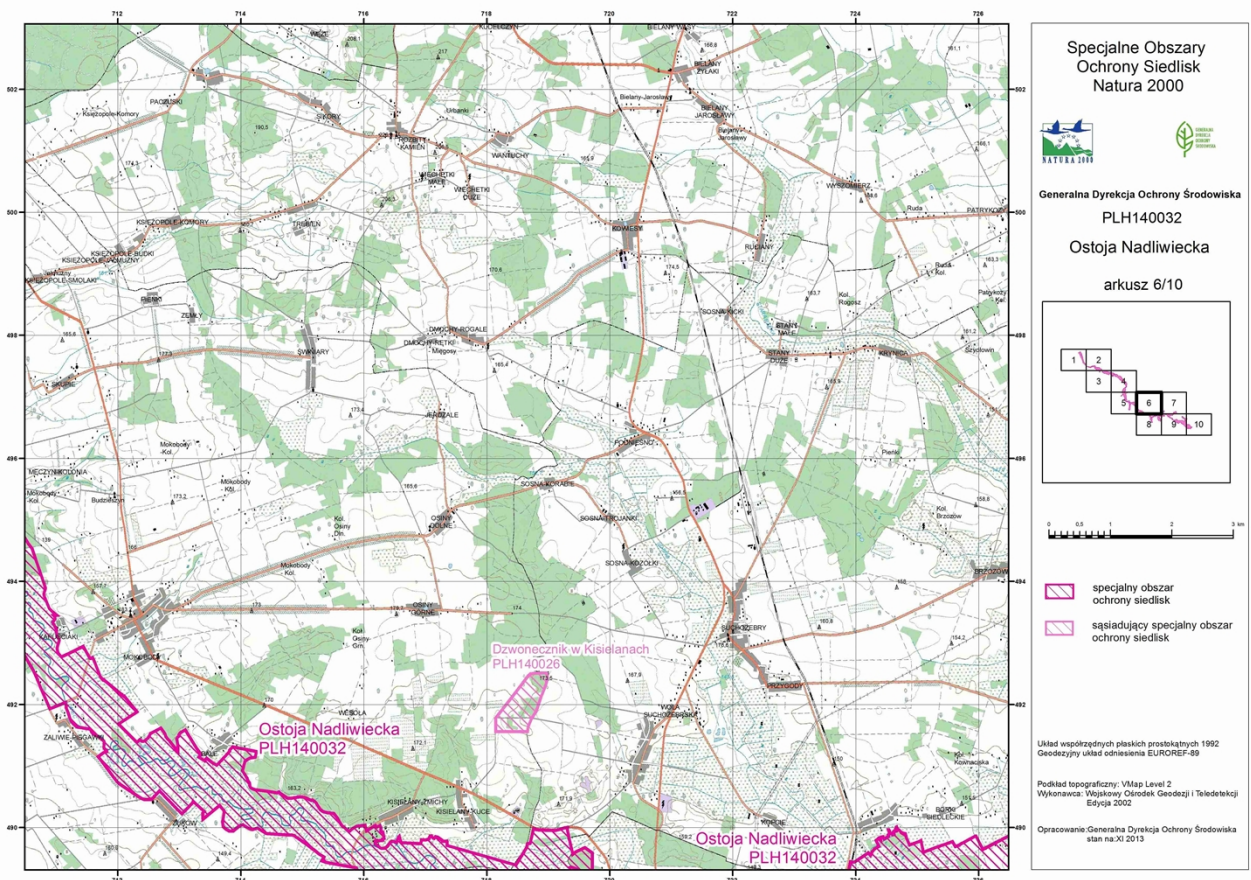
Specjalne Obszary Ochrony Siedlisk Natura 2000

NATURA 2000

Generalna Dyrekcja Ochrony Środowiska

PLH140032

Ostoja Nadliwiecka

arkusz 6/10

1 2 3 4 5 6 7 8 9 10

0 0,5 1 2 3 km

specjalny obszar ochrony siedlisk

sąsiadujący specjalny obszar ochrony siedlisk

Układ współrzędnych płaskich prostokątnych 1992
Geodezyjny układ odniesienia EUROREF-89

Podkład topograficzny: VMap Level 2
Wykonawca: Wojskowy Ośrodek Geodezji i Teledetekcji
Edycja 2002

Opracowanie:Generalna Dyrekcja Ochrony Środowiska
stan na:XI 2013

712 714 716 718 720 722 724 726

502 500 498 496 494 492 490

Dzwonecznik w Kisielanach
PLH140026

Ostoja Nadliwiecka
PLH140032

Ostoja Nadliwiecka
PLH140032

PACIJSKI
KSIĘŻOPOLE-KOMORY
Księżopole-Komory
SIKORY
KAMIEŃ
WANIUCHY
WIĘCIKTKI MAŁE
WIĘCIKTKI DUŻE
Urbanki
KOLIEŁCZYN
BIELANY WĄSY
BIELANY ŻYŁAKI
Bielany-Jarosławy
BIELANY JAROSŁAWY
WYSZOMIERZ
Ruda
PATRYKOZY
KSIĘŻOPOLE-BUDKI
KSIĘŻOPOLE-SMOLAKI
TRZEBIEŃ
KOWIESY
RUCIANY
PIERKI
ZEMŁY
DMOCHY-ROGALE
DMOCHY-RĘTKI
Mięgosy
SOSNA TRZCINY
STANY MAŁE
Kol. Rogosz
Patrykozy Kol.
KRYNICA
Szydłowin
SWINIARY
KUJNE
STANY DUŻE
JEŻOZALE
Mokobody Kol.
PODNIEŚNO
MĘCZYNSKOLONIA
Mokobody Kol.
Budziszyn
SOSNA-KORABIE
SOSNA-TROJANKI
SOSNA-KOZÓŁKI
Pieńki
Kol. Brzozów
OSINY DLN.
Kol. Osiny Dln.
OSINY GÓRNE
Kol. Osiny Grn.
Mokobody Kol.
BRZOZÓW
KAŁUKOJAKI
MOKOBODY
SUCHOŻEBRY
PRZYGODY
WĘSOLA
WOLA SUCHOŻEBRSKA
ZALIWIE-PIEGAWKI
KISIELANY-ŻMICHY
KISIELANY-KUCE
ŻUKÓW
SIEDLECKIE
Kownaciska